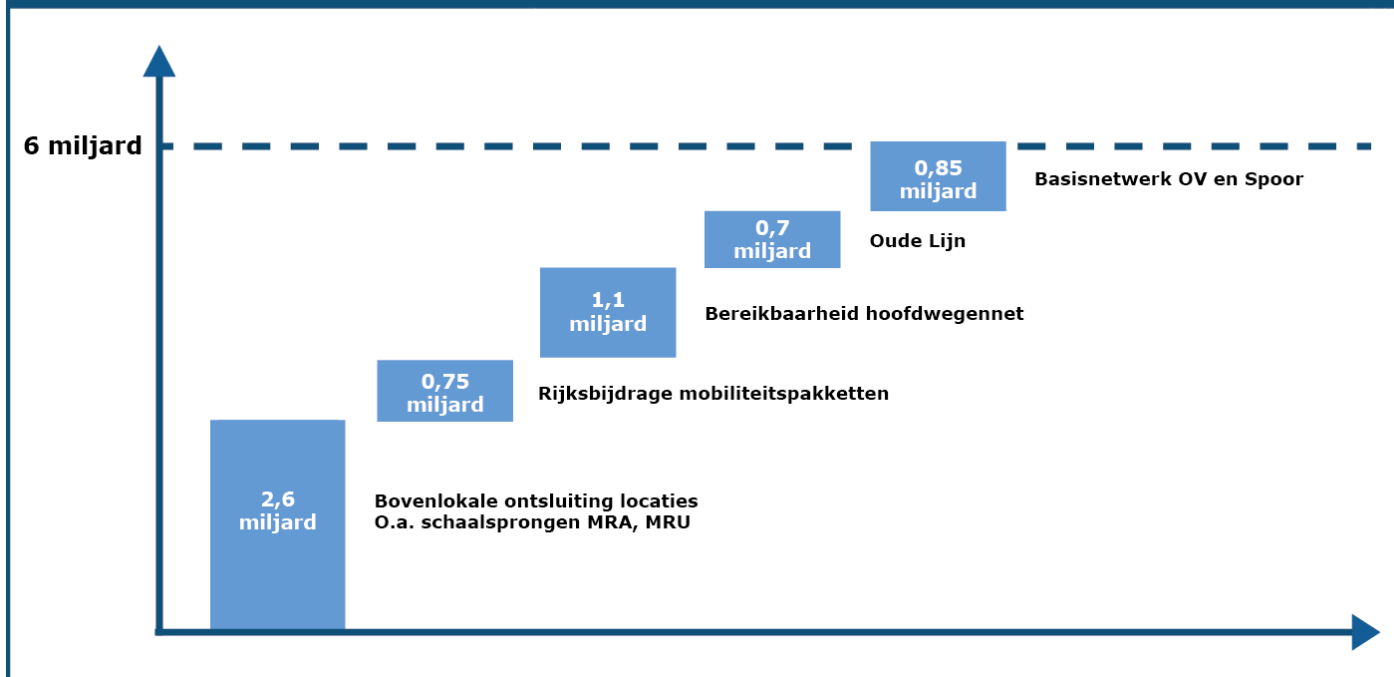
6 miljard

0,85 miljard
Basisnetwerk OV en Spoor

0,7 miljard
Oude Lijn

1,1 miljard
Bereikbaarheid hoofdwegennet

0,75 miljard
Rijksbijdrage mobiliteitspakketten

2,6 miljard
Bovenlokale ontsluiting locaties
O.a. schaalsprongen MRA, MRU